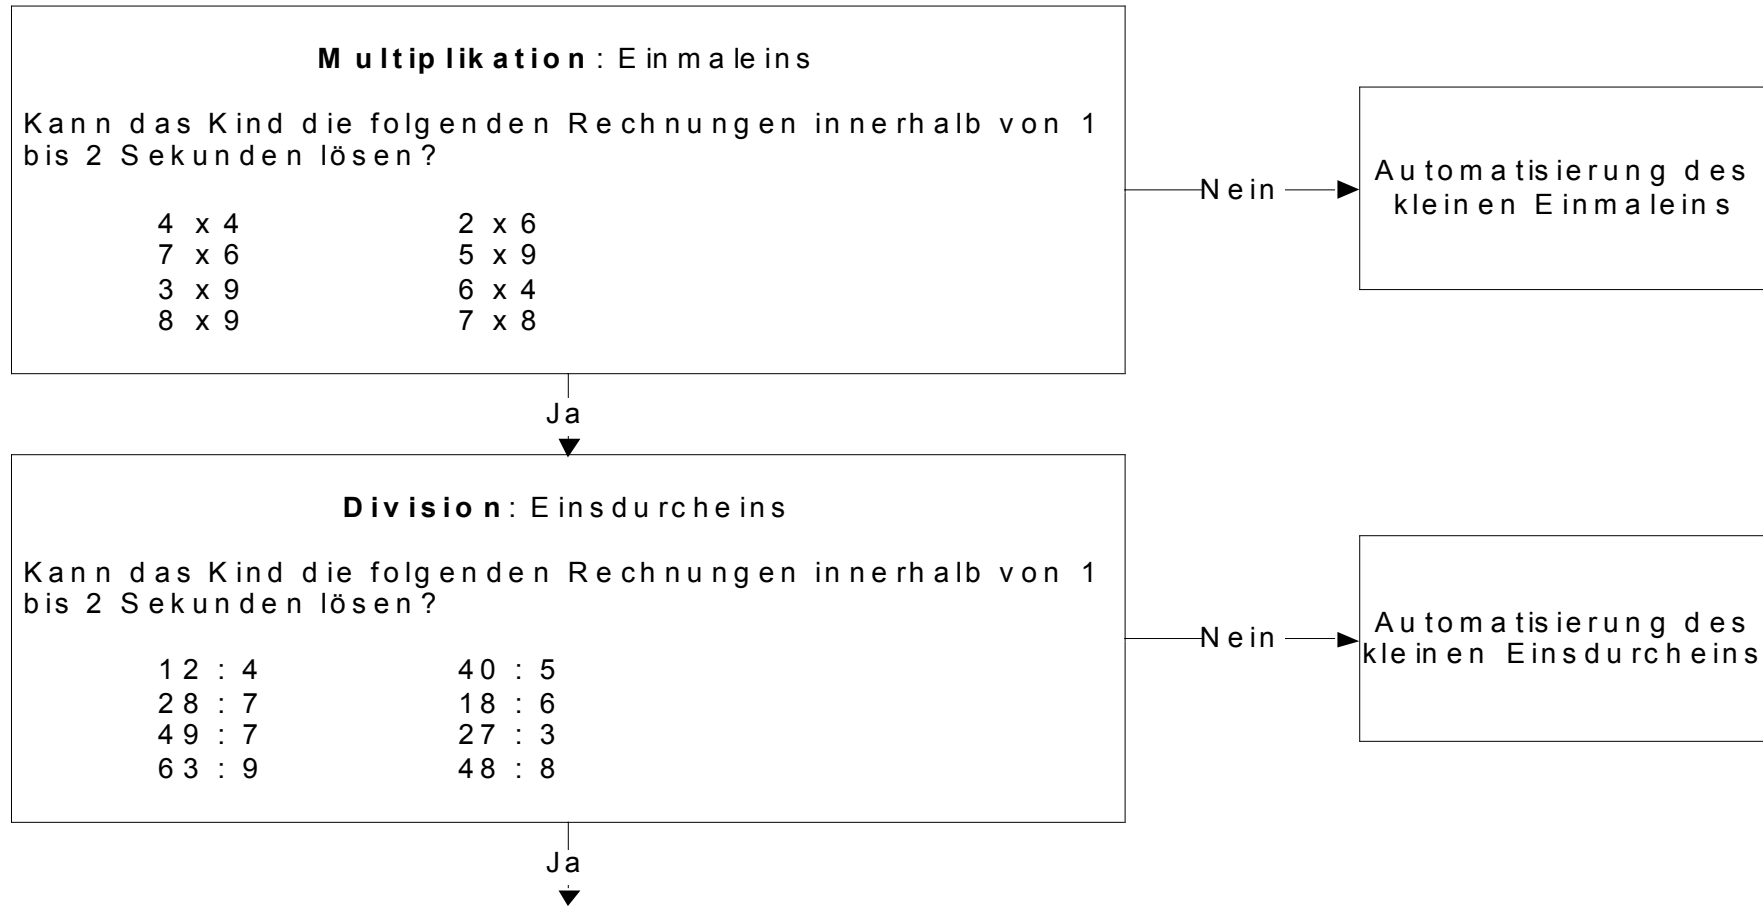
**Multiplikation**: Einmaleins

Kann das Kind die folgenden Rechnungen innerhalb von 1 bis 2 Sekunden lösen?

4 x 4 2 x 6
7 x 6 5 x 9
3 x 9 6 x 4
8 x 9 7 x 8

Nein

Automatisierung des kleinen Einmaleins

Ja

**Division**: Einsdurcheins

Kann das Kind die folgenden Rechnungen innerhalb von 1 bis 2 Sekunden lösen?

12 : 4 40 : 5
28 : 7 18 : 6
49 : 7 27 : 3
63 : 9 48 : 8

Nein

Automatisierung des kleinen Einsdurcheins

Ja